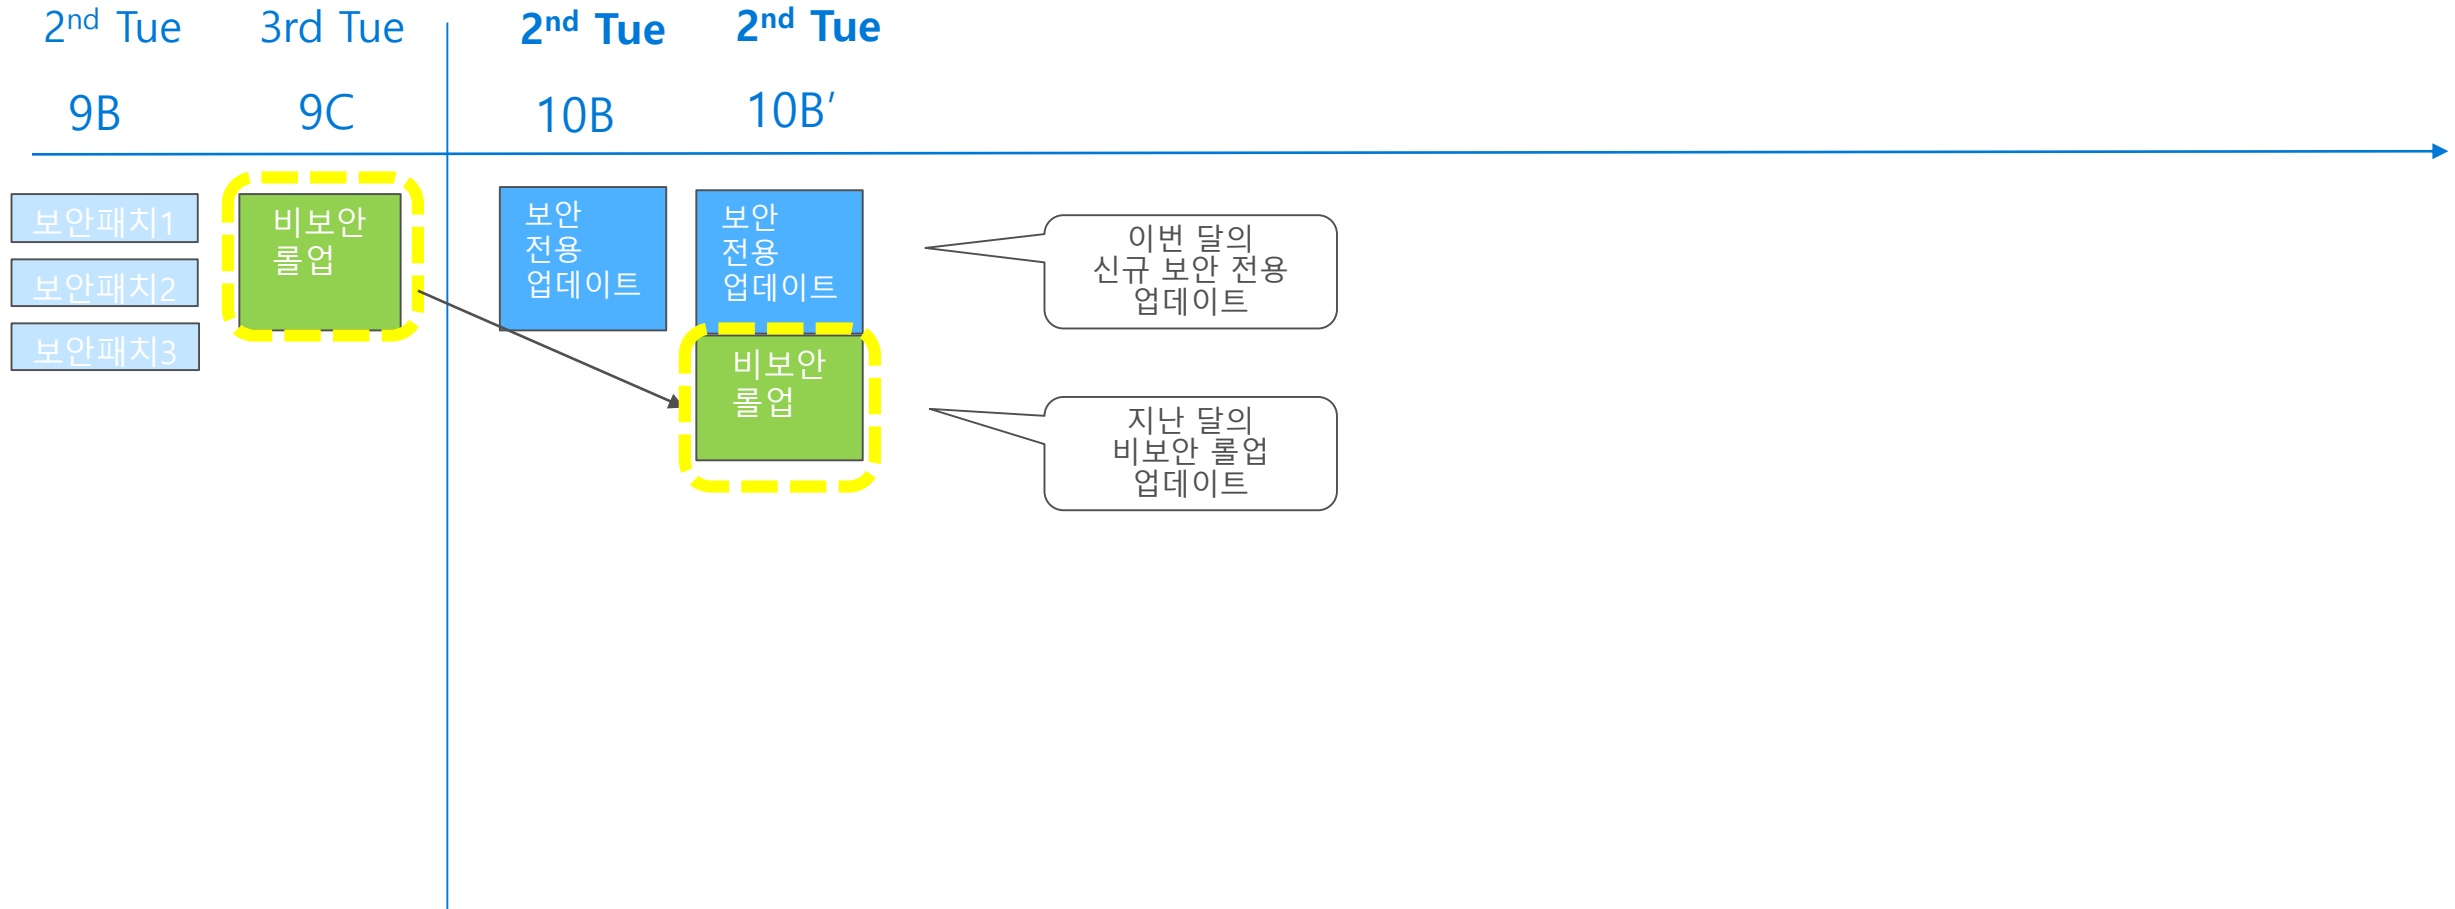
$2^{nd}$ Tue
9B

3rd Tue
9C

$2^{nd}$ Tue
10B

$2^{nd}$ Tue
10B′

보안패치1
보안패치2
보안패치3

비보안 롤업

보안 전용 업데이트

보안 전용 업데이트

비보안 롤업

이번 달의 신규 보안 전용 업데이트

지난 달의 비보안 롤업 업데이트